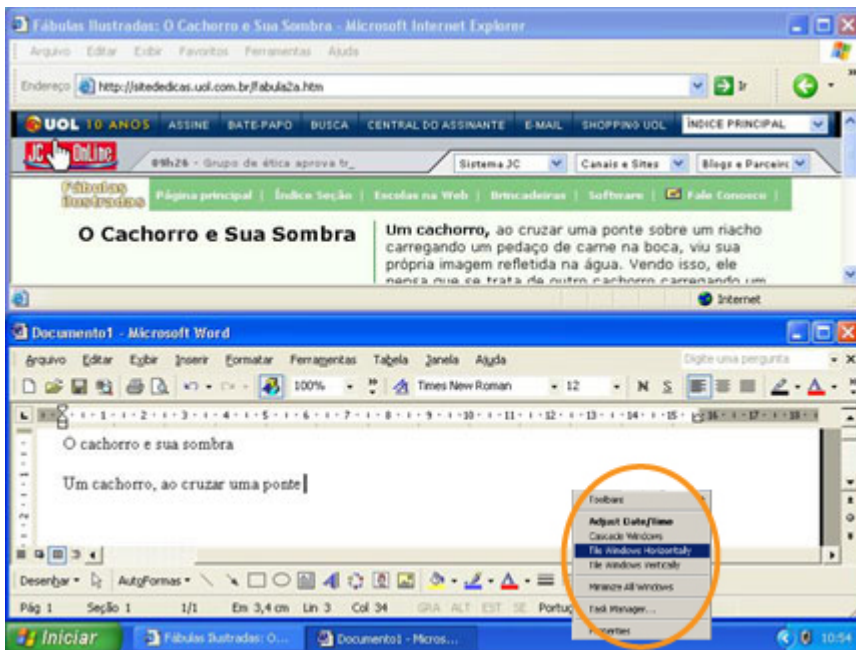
Fábulas Ilustradas: O Cachorro e Sua Sombra - Microsoft Internet Explorer

Arquivo Editar Exibir Favoritos Ferramentas Ajuda

Endereço http://sitededicas.uol.com.br/fabula2a.htm Ir

UOL 10 ANOS ASSINE BATE-PAPO BUSCA CENTRAL DO ASSINANTE E-MAIL SHOPPING UOL ÍNDICE PRINCIPAL

JC OnLine 09h26 - Grupo de ética aprova fr_ Sistema JC Canais e Sites Blogs e Parceiro

Fábulas Ilustradas Página principal | Índice Seção | Escolas na Web | Brincadeiras | Software | Fale Conosco |

O Cachorro e Sua Sombra

Um cachorro, ao cruzar uma ponte sobre um riacho carregando um pedaço de carne na boca, viu sua própria imagem refletida na água. Vendo isso, ele pensa que se trata de outro cachorro carregando um

Internet

Documento1 - Microsoft Word

Arquivo Editar Exibir Inserir Formatar Ferramentas Tabela Janela Ajuda Digite uma pergunta

100% Times New Roman 12 N S

O cachorro e sua sombra

Um cachorro, ao cruzar uma ponte

Toolbars
Adjust Date/Time
Cascade Windows
Tile Windows Horizontally
Tile Windows Vertically
Minimize All Windows
Task Manager...
Properties

Desenhar AutoFormas

Pág 1 Seção 1 1/1 Em 3,4 cm Lin 3 Col 34 GRA ALT EST SE Portug

Iniciar Fábulas Ilustradas: O... Documento1 - Micros... 10:54